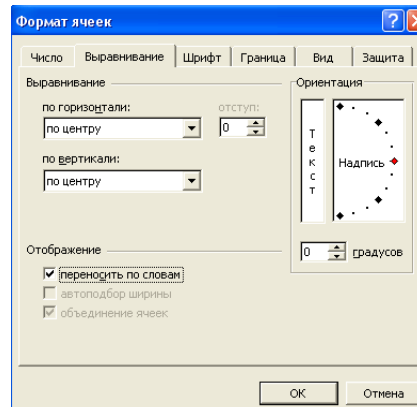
Формат ячеек

Число | Выравнивание | Шрифт | Граница | Вид | Защита

Выравнивание
по горизонтали:
по центру
отступ:
0
по вертикали:
по центру

Ориентация
Текст
Надпись
0 градусов

Отображение
переносить по словам
автоподбор ширины
объединение ячеек

OK
Отмена